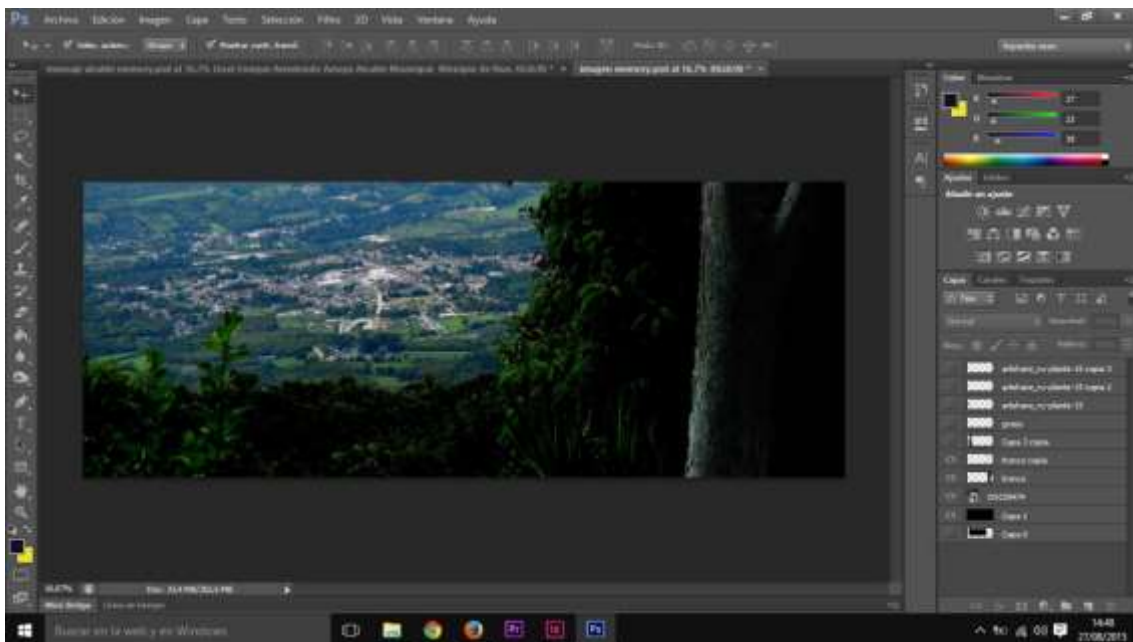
Ps Archivo Edición Imagen Capa Texto Selección Filtro 3D Vista Ventana Ayuda

imagen memory.psd al 16,7% (RGB/8) *

Color Muestras

Ajustes Estilos

Añadir un ajuste

Capas Canales Trazados

Normal

Opacidad:

Relleno:

Capa 3 copia

blanco copia

blanco

Capa 1

Capa 0

16,67%

Buscar en la web y en Windows

14:48

27/08/2015